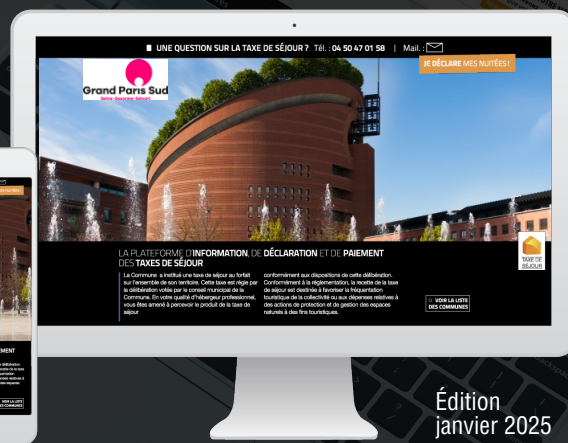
UNE QUESTION SUR LA TAXE DE SÉJOUR ? Tél. : 04 50 47 01 58 | Mail. :

JE DÉCLARE MES NUITÉES !

Grand Paris Sud
Seine-Essonne-Sénart

LA PLATEFORME D'INFORMATION, DE DÉCLARATION ET DE PAIEMENT DES TAXES DE SÉJOUR

La Commune a institué une taxe de séjour au forfait sur l'ensemble de son territoire. Cette taxe est régie par la délibération votée par le conseil municipal de la Commune. En votre qualité d'hébergeur professionnel, vous êtes amené à percevoir le produit de la taxe de séjour

conformément aux dispositions de cette délibération. Conformément à la réglementation, la recette de la taxe de séjour est destinée à favoriser la fréquentation touristique de la collectivité ou aux dépenses relatives à des actions de protection et de gestion des espaces naturels à des fins touristiques.

VOIR LA LISTE DES COMMUNES

TAXE DE SÉJOUR

Édition
janvier 2025